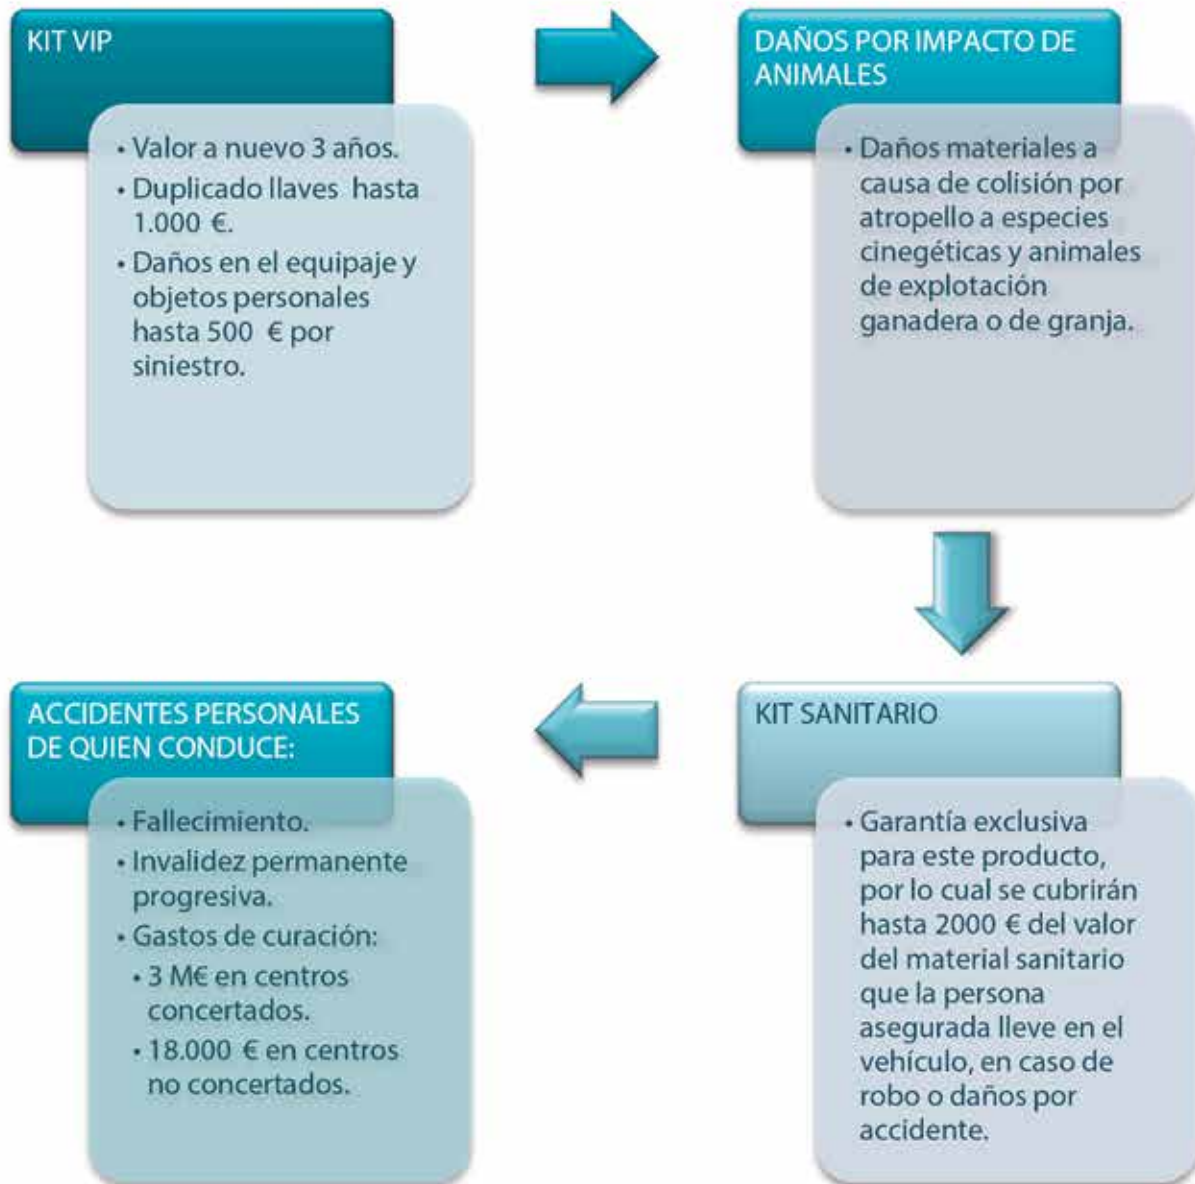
KIT VIP

• Valor a nuevo 3 años.
• Duplicado llaves hasta 1.000 €.
• Daños en el equipaje y objetos personales hasta 500 € por siniestro.

DAÑOS POR IMPACTO DE ANIMALES

• Daños materiales a causa de colisión por atropello a especies cinegéticas y animales de explotación ganadera o de granja.

KIT SANITARIO

• Garantía exclusiva para este producto, por lo cual se cubrirán hasta 2000 € del valor del material sanitario que la persona asegurada lleve en el vehículo, en caso de robo o daños por accidente.

ACCIDENTES PERSONALES DE QUIEN CONDUCE:

• Fallecimiento.
• Invalidez permanente progresiva.
• Gastos de curación:
  • 3 M€ en centros concertados.
  • 18.000 € en centros no concertados.